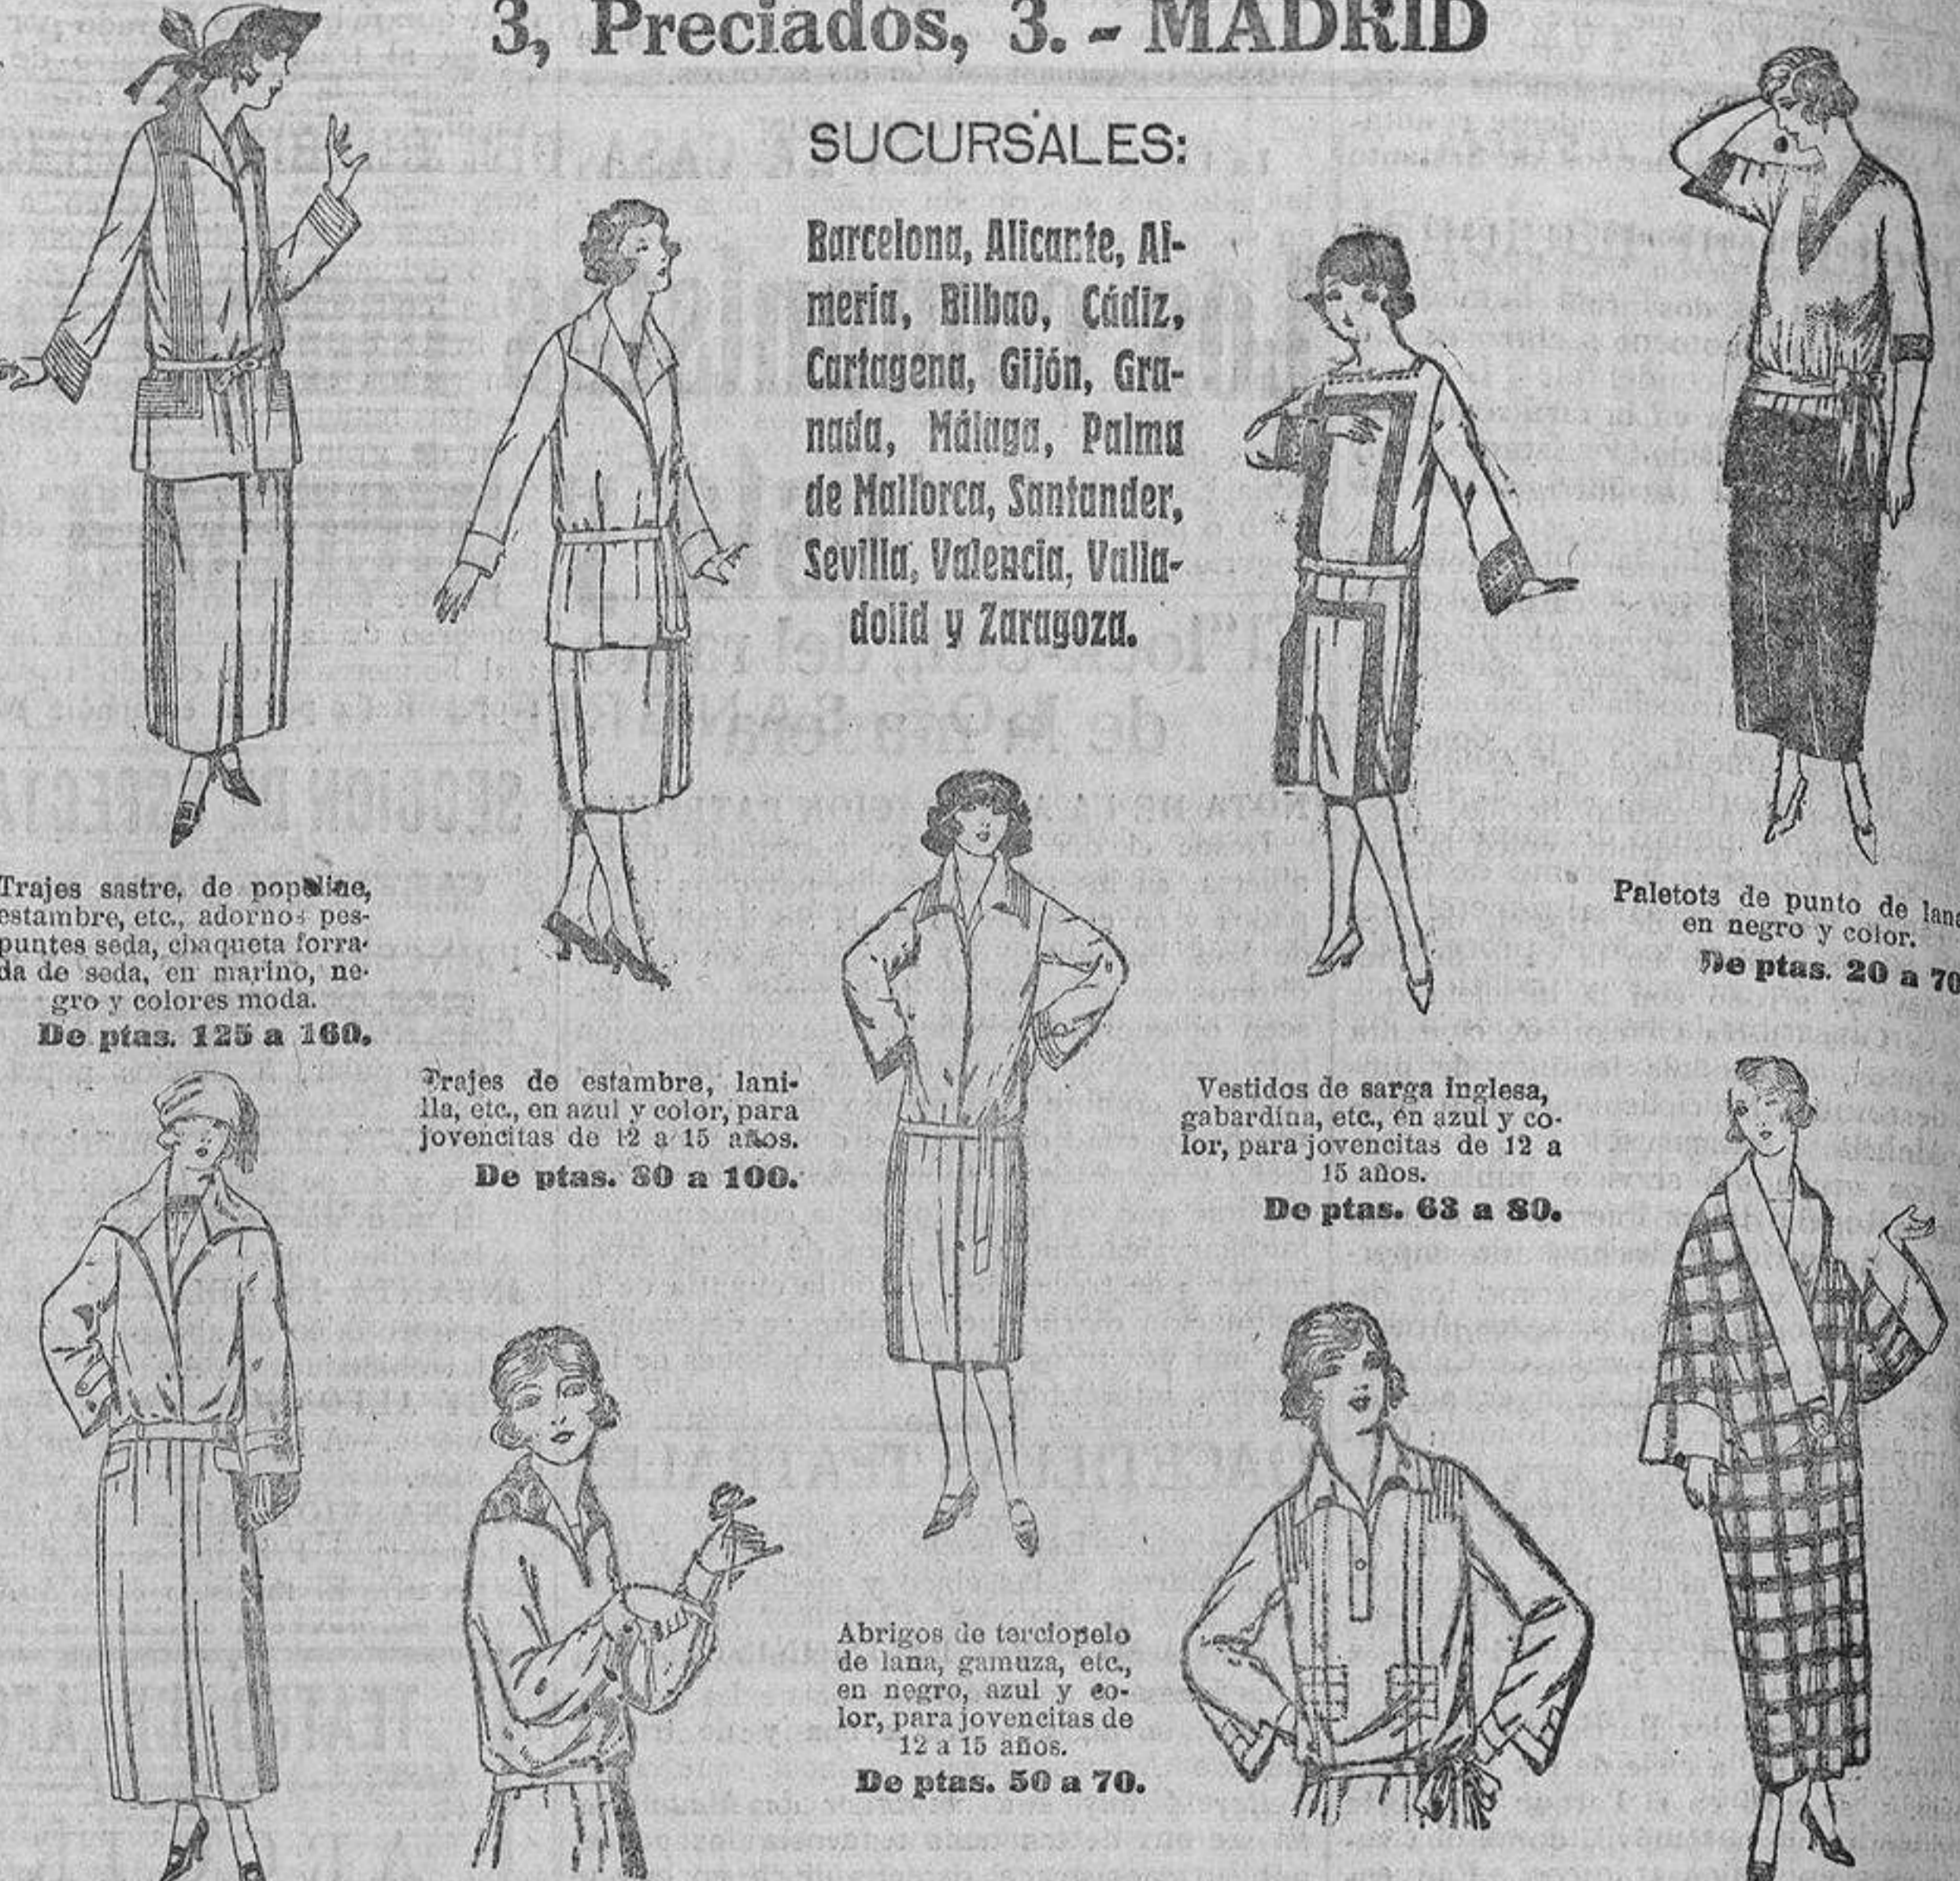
3, Preciados, 3. - MADRID

SUCURSALES:

Barcelona, Alicante, Almería, Bilbao, Cádiz, Cartagena, Gijón, Granada, Málaga, Palma de Mallorca, Santander, Sevilla, Valencia, Valladolid y Zaragoza.

Trajes sastre, de popeline, estambre, etc., adornos pespuntes seda, chaqueta forrada de seda, en marino, negro y colores moda.
De ptas. 125 a 160.

Trajes de estambre, lanilla, etc., en azul y color, para jovencitas de 12 a 15 años.
De ptas. 80 a 100.

Vestidos de sarga inglesa, gabardina, etc., en azul y color, para jovencitas de 12 a 15 años.
De ptas. 63 a 80.

Paletots de punto de lana en negro y color.
De ptas. 20 a 70

Abrigos de terciopelo de lana, gamuza, etc., en negro, azul y color, para jovencitas de 12 a 15 años.
De ptas. 50 a 70.